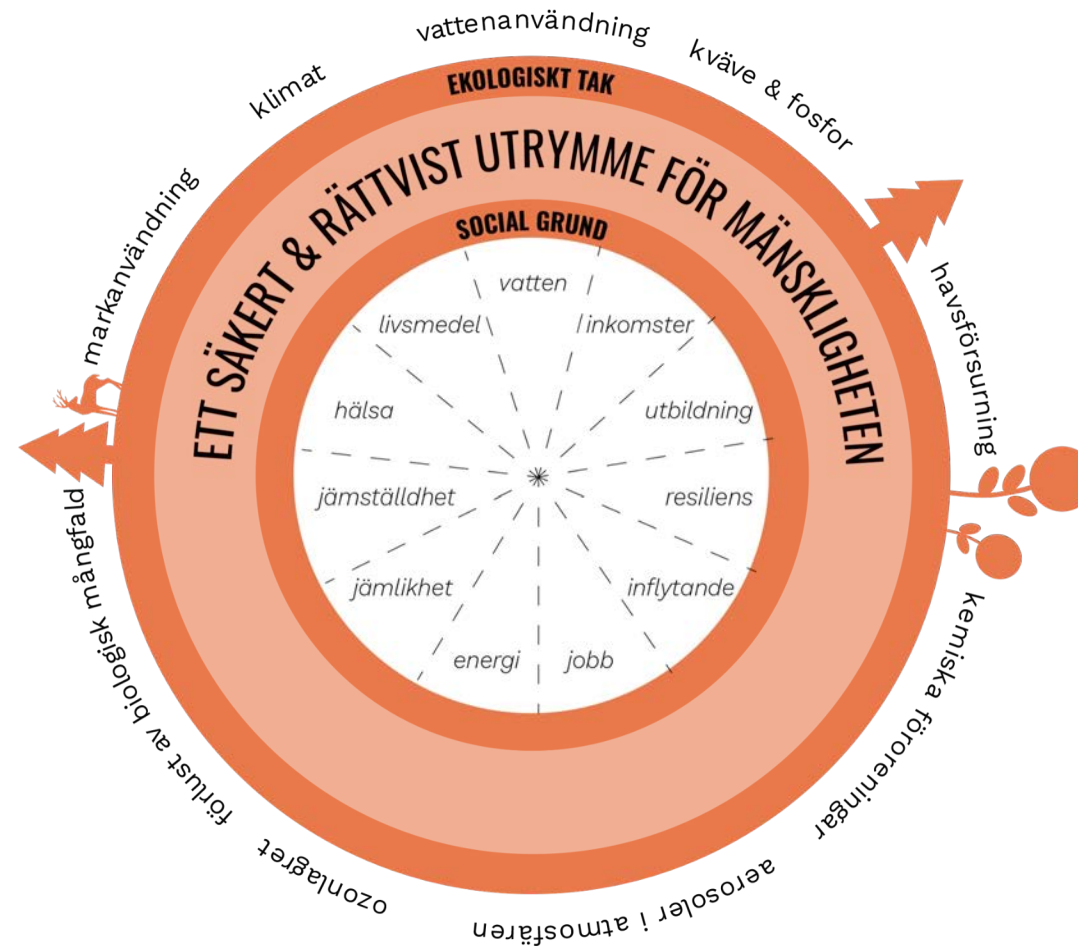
vattenanvändning
kväve & fosfor
havsförsurning
kemiska föroreningar
aerosoler i atmosfären
ozonlagret
förlust av biologisk mångfald
markanvändning
klimat

EKOLOGISKT TAK
ETT SÄKERT & RÄTTVIST UTRYMME FÖR MÄNSKLIGHETEN
SOCIAL GRUND

vatten
inkomster
utbildning
resiliens
inflytande
jobb
energi
jämlikhet
jämställdhet
hälsa
livsmedel